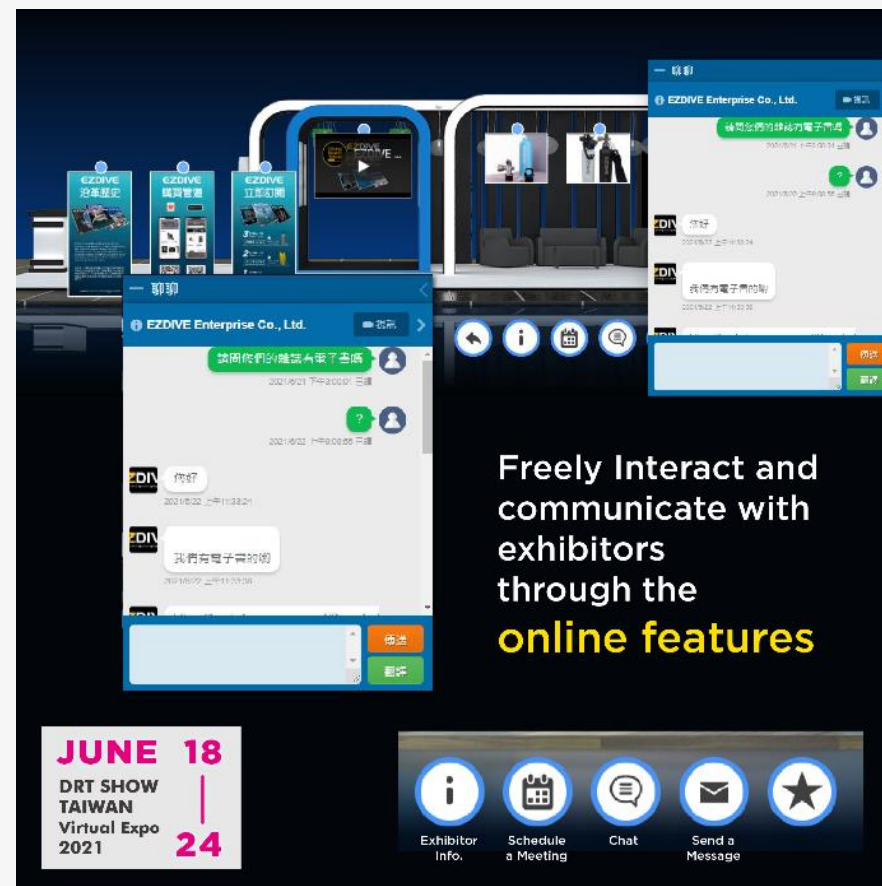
一 聊聊

EZDIVE Enterprise Co., Ltd.

請問你們的錶... 電子書嗎

2021/6/21 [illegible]

?

2021/6/22 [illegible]

你好

2021/6/22 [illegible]

我們有電子書的喔

2021/6/22 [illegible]

傳送

翻譯

EZDIVE 沿革歷史

EZDIVE 購買管道

EZDIVE 立即訂閱

一 聊聊

EZDIVE Enterprise Co., Ltd.

請問你們的錶... 電子書嗎

2021/6/21 下午3:00:01 已讀

?

2021/6/22 上午9:08:55 已讀

你好

2021/6/22 上午11:33:21

我們有電子書的喔

2021/6/22 上午11:33:36

傳送

翻譯

Freely Interact and communicate with exhibitors through the online features

JUNE 18 | 24

DRT SHOW TAIWAN Virtual Expo 2021

Exhibitor Info.

Schedule a Meeting

Chat

Send a Message